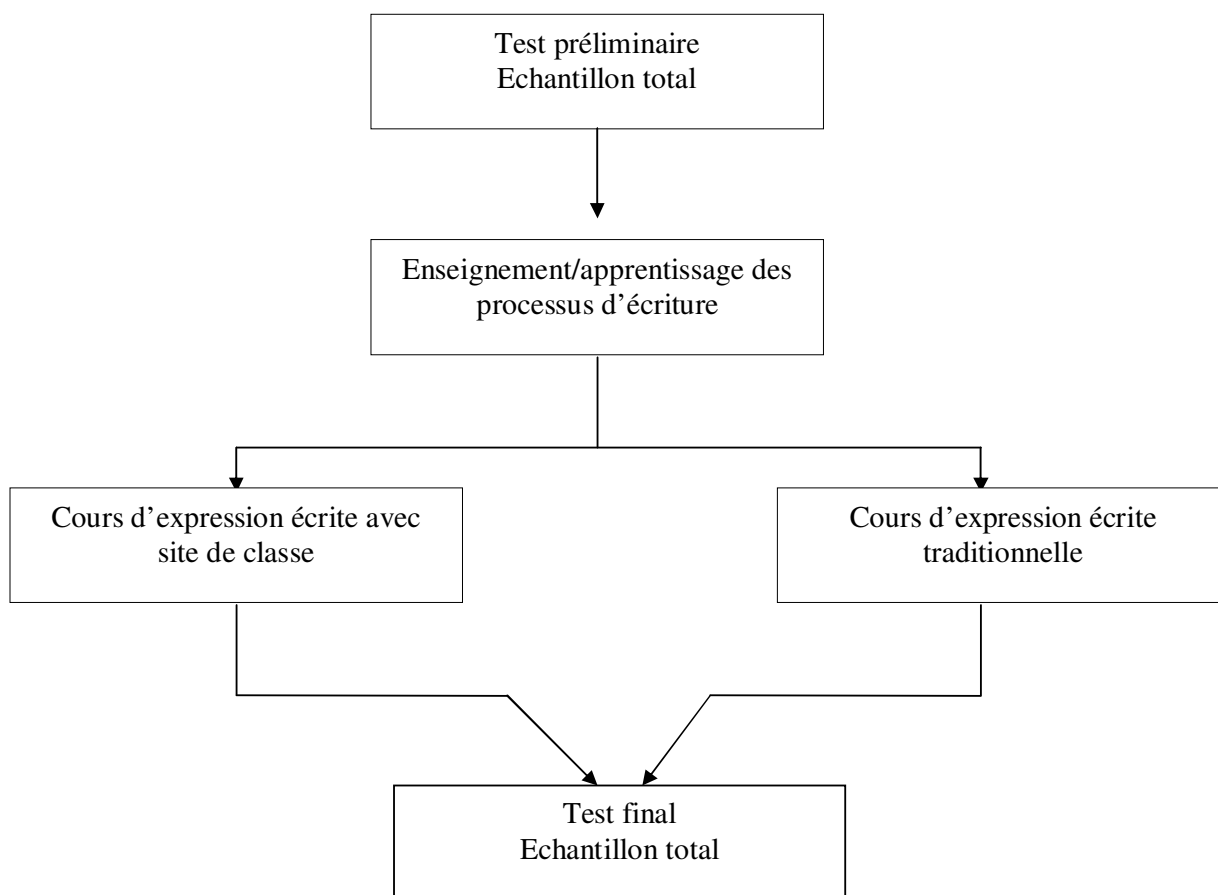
Test préliminaire
Echantillon total

Enseignement/apprentissage des processus d’écriture

Cours d’expression écrite avec site de classe

Cours d’expression écrite traditionnelle

Test final
Echantillon total